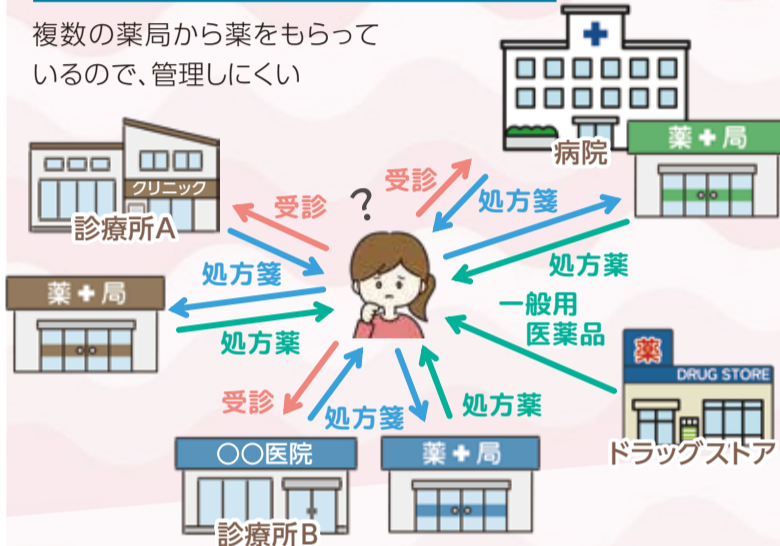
複数の薬局から薬をもらっているので、管理しにくい

病院
薬+局
クリニック
診療所A
受診
?
受診
処方箋
処方箋
処方薬
薬+局
処方箋
処方薬
一般用
医薬品
薬
DRUG STORE
ドラッグストア
受診
処方箋
処方薬
○○医院
薬+局
診療所B